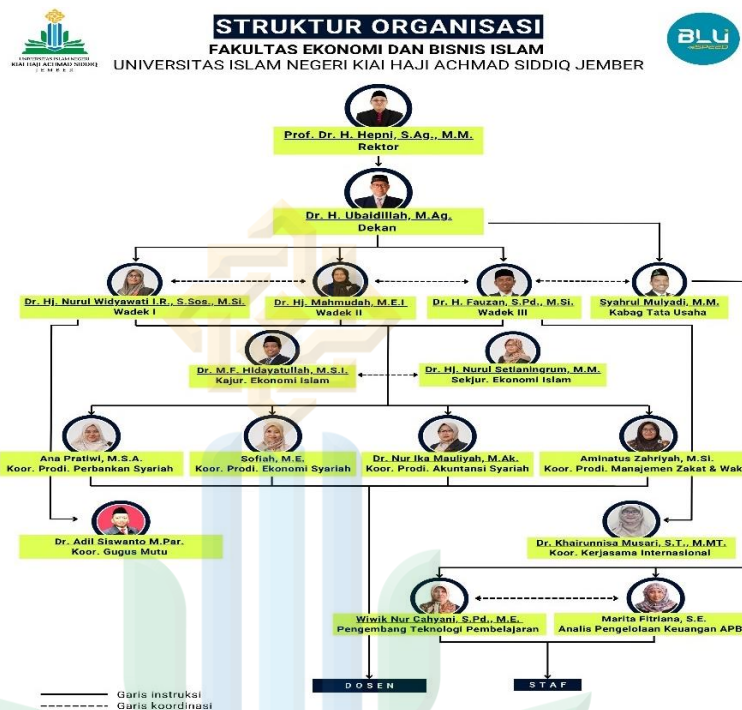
UNIVERSITAS ISLAM NEGERI KIAI HAJI ACHMAD SIDDIQ JEMBER

STRUKTUR ORGANISASI
FAKULTAS EKONOMI DAN BISNIS ISLAM
UNIVERSITAS ISLAM NEGERI KIAI HAJI ACHMAD SIDDIQ JEMBER

BLU SPEED

Prof. Dr. H. Hepni, S.Ag., M.M.
Rektor

Dr. H. Ubaidillah, M.Ag.
Dekan

Dr. Hj. Nurul Widyawati I.R., S.Sos., M.Si.
Wadek I

Dr. Hj. Mahmudah, M.E.I.
Wadek II

Dr. H. Fauzan, S.Pd., M.Si.
Wadek III

Syahrul Mulyadi, M.M.
Kabag Tata Usaha

Dr. M.F. Hidayatullah, M.S.I.
Kajur. Ekonomi Islam

Dr. Hj. Nurul Setianingrum, M.M.
Sekjur. Ekonomi Islam

Ana Pratiwi, M.S.A.
Koor. Prodi. Perbankan Syariah

Sofiah, M.E.
Koor. Prodi. Ekonomi Syariah

Dr. Nur Ika Mauliyah, M.Ak.
Koor. Prodi. Akuntansi Syariah

Aminatus Zahriyah, M.Si.
Koor. Prodi. Manajemen Zakat & Wak

Dr. Adil Siswanto M.Par.
Koor. Gugus Mutu

Dr. Khairunnisa Musari, S.T., M.MT.
Koor. Kerjasama Internasional

Wiwik Nur Cahyani, S.Pd., M.E.
Pengembang Teknologi Pembelajaran

Marita Fitriana, S.E.
Analis Pengelolaan Keuangan APB

DOSEN

STAF

Garis instruksi
Garis koordinasi